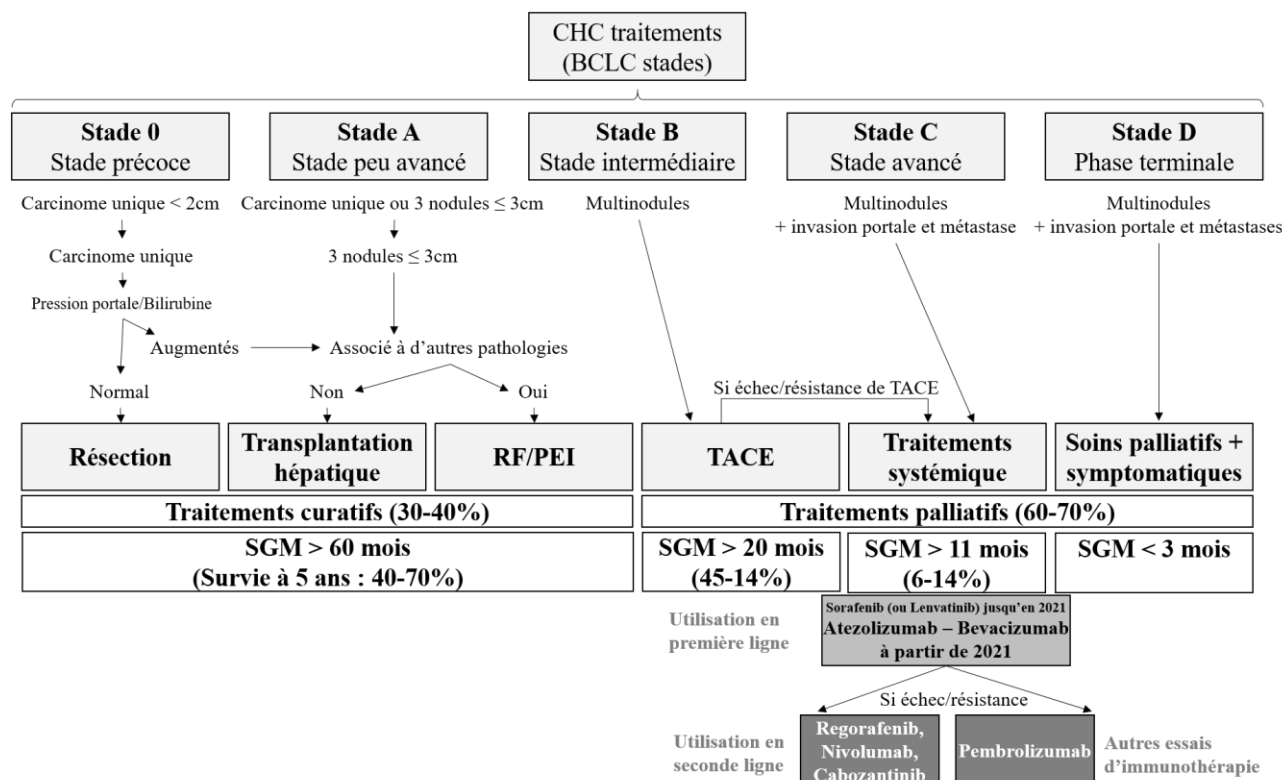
CHC traitements
(BCLC stades)

**Stade 0**
Stade précoce

**Stade A**
Stade peu avancé

**Stade B**
Stade intermédiaire

**Stade C**
Stade avancé

**Stade D**
Phase terminale

Carcinome unique < 2cm

Carcinome unique

Pression portale/Bilirubine

Augmentés

Normal

Carcinome unique ou 3 nodules ≤ 3cm

3 nodules ≤ 3cm

Associé à d'autres pathologies

Non

Oui

Multinodules

Multinodules
+ invasion portale et métastase

Multinodules
+ invasion portale et métastases

Si échec/résistance de TACE

**Résection**

**Transplantation hépatique**

**RF/PEI**

**TACE**

**Traitements systémique**

**Soins palliatifs + symptomatiques**

**Traitements curatifs (30-40%)**

**Traitements palliatifs (60-70%)**

**SGM > 60 mois
(Survie à 5 ans : 40-70%)**

**SGM > 20 mois
(45-14%)**

**SGM > 11 mois
(6-14%)**

**SGM < 3 mois**

Utilisation en première ligne

Sorafenib (ou Lenvatinib) jusqu'en 2021
Atezolizumab – Bevacizumab
à partir de 2021

Si échec/résistance

Utilisation en seconde ligne

Regorafenib,
Nivolumab,
Cabozantinib

Pembrolizumab

Autres essais d'immunothérapie